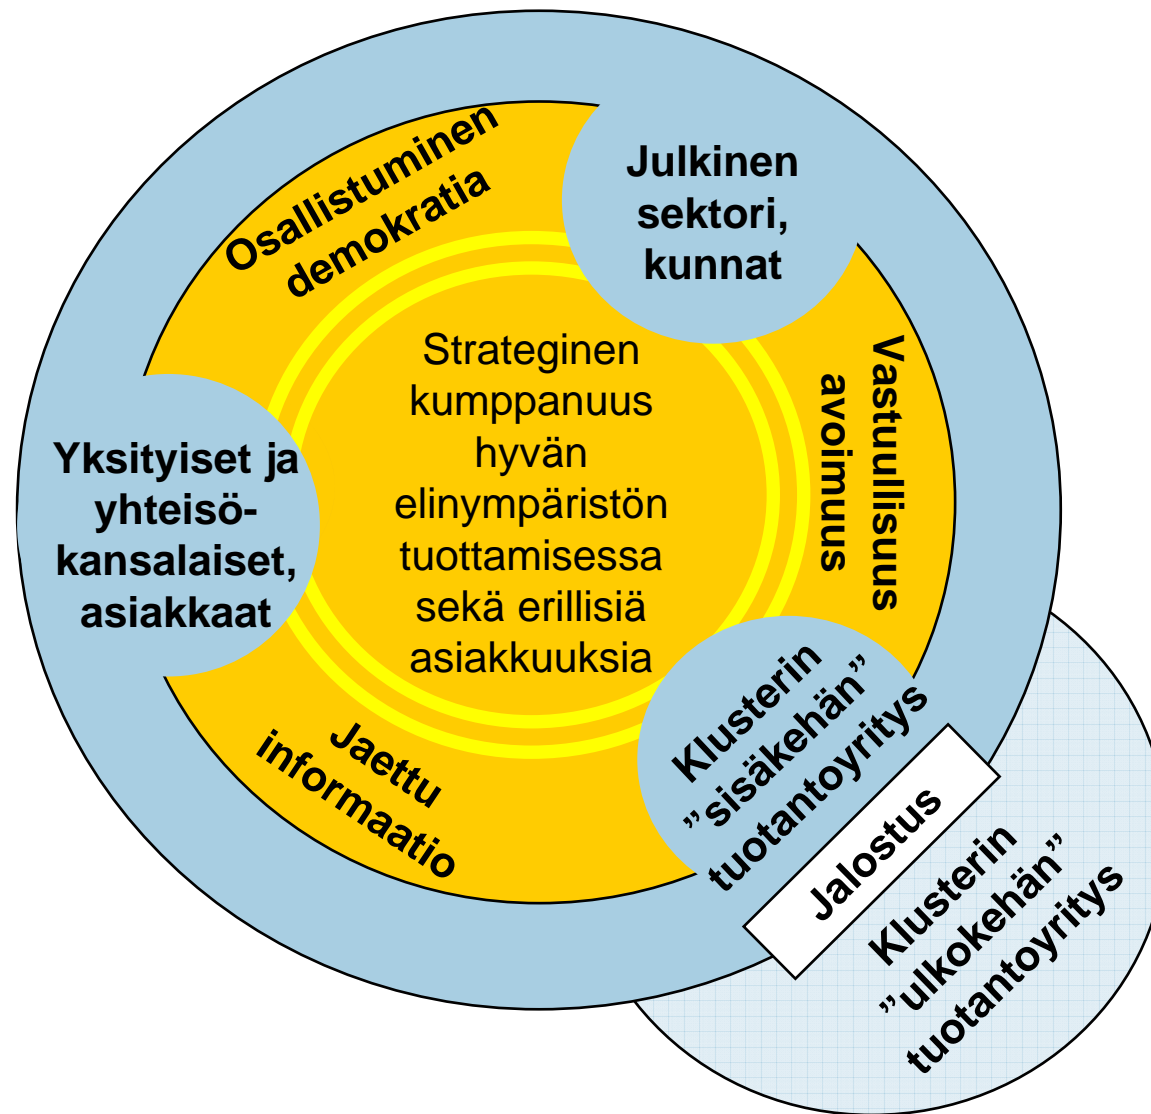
Osallistuminen demokratia

Julkinen sektori, kunnat

Strateginen kumppanuus hyvän elinympäristön tuottamisessa sekä erillisiä asiakkuuksia

Vastuullisuus avoimuus

Yksityiset ja yhteisö-kansalaiset, asiakkaat

Jaettu informaatio

Klusterin ”sisäkehän” tuotantoyritys

Jalostus

Klusterin ”ulkokehän” tuotantoyritys